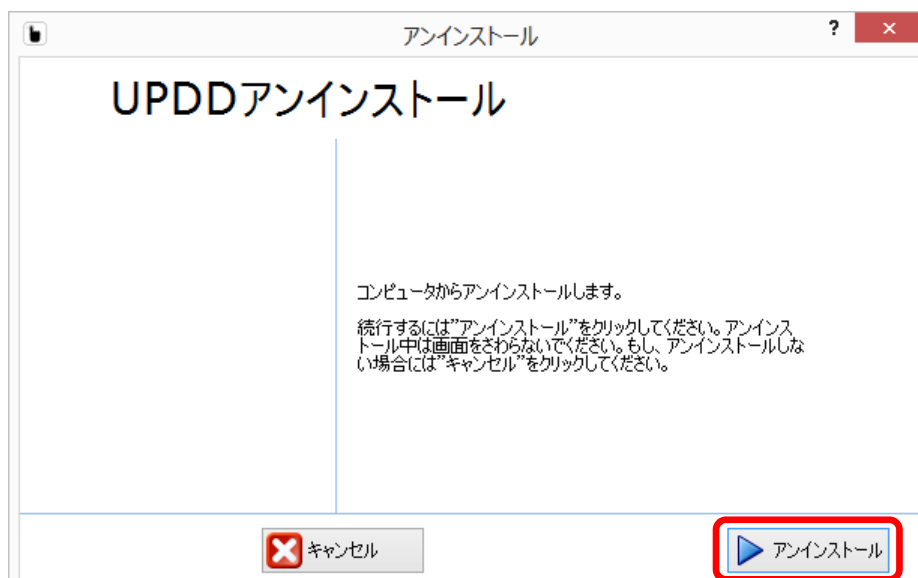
アンインストール

?

UPDDアンインストール

コンピュータからアンインストールします。

続行するには"アンインストール"をクリックしてください。アンインストール中は画面をさわらないでください。もし、アンインストールしない場合には"キャンセル"をクリックしてください。

キャンセル

アンインストール